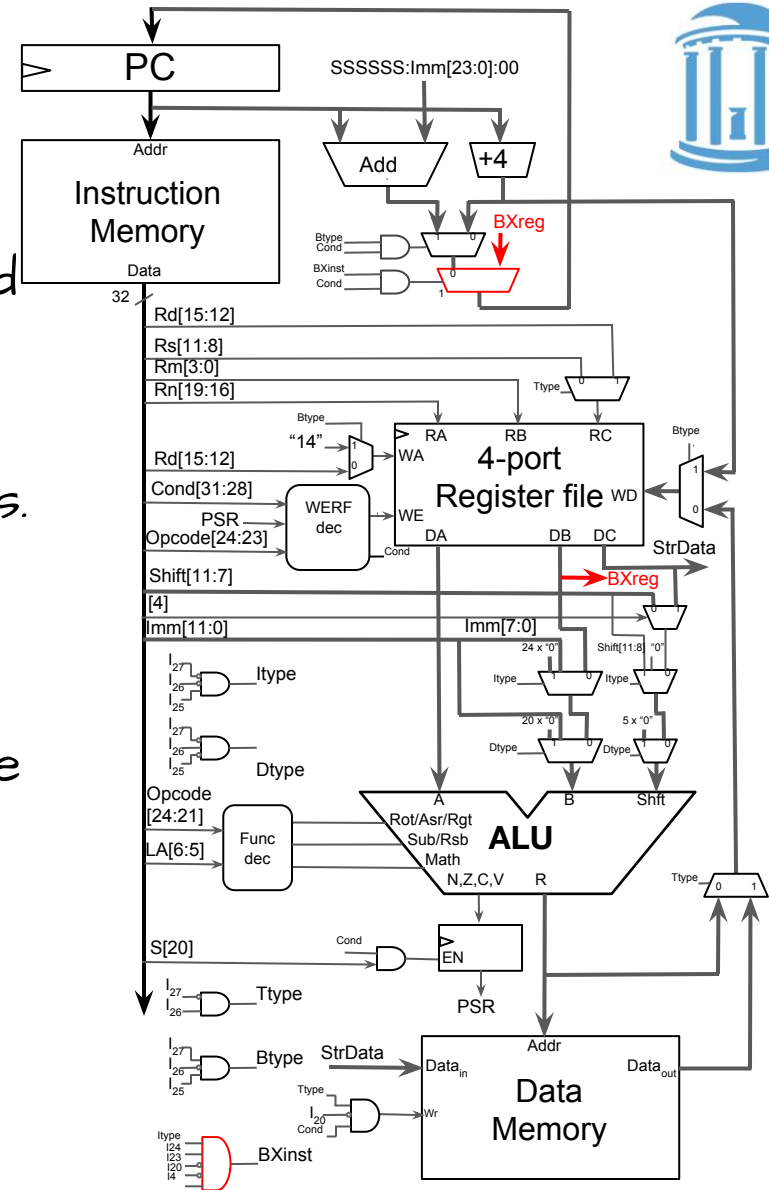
PC

SSSSSS:Imm[23:0]:00

Addr

Instruction Memory

Data

32

Add

+4

Btype
Cond

1 0

BXreg

BXinst
Cond

0

1

d

Rd[15:12]

Rs[11:8]

Rm[3:0]

Rn[19:16]

Ttype

0 1

Btype

"14"

1
0

RA RB RC

WA

4-port Register file

WD

Rd[15:12]

Cond[31:28]

PSR

Opcode[24:23]

WERF dec

WE

Cond

DA DB DC

Btype

1

0

s.

StrData

BXreg

Shift[11:7]

[4]

Imm[11:0]

Imm[7:0]

0 1

24 x "0"

Shift[11:8] "0"

Itype

1 0

Itype

1 0

$I_{27}$
$I_{26}$
$I_{25}$

Itype

20 x "0"

5 x "0"

Dtype

1 0

Dtype

1 0

$I_{27}$
$I_{26}$
$I_{25}$

Dtype

e

Opcode [24:21]

LA[6:5]

Func dec

A B Shft

Rot/Asr/Rgt
Sub/Rsb
Math

ALU

N,Z,C,V R

Ttype

0 1

S[20]

Cond

EN

PSR

$I_{27}$
$I_{26}$

Ttype

$I_{27}$
$I_{26}$
$I_{25}$

Btype

StrData

Addr

$Data_{in}$

$Data_{out}$

Ttype

$I_{20}$

Cond

Wr

Data Memory

Itype
I24
I23
I20
I4

BXinst